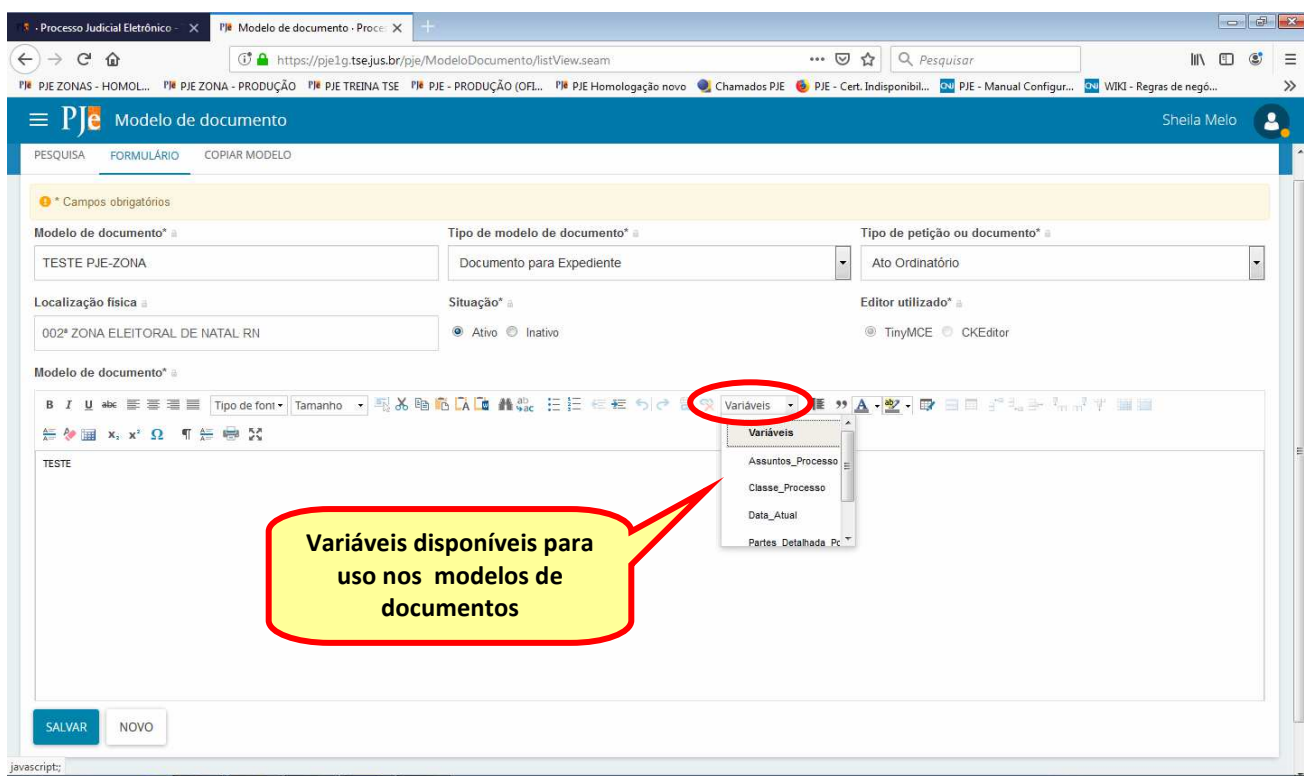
· Processo Judicial Eletrônico - ✕
Modelo de documento · Proce ✕
+

https://pje1g.tse.jus.br/pje/ModeloDocumento/listView.seam
Pesquisar

PJE ZONAS - HOMOL... PJE ZONA - PRODUÇÃO PJE TREINA TSE PJE - PRODUÇÃO (OFI... PJE Homologação novo Chamados PJE PJE - Cert. Indisponibil... PJE - Manual Configur... WIKI - Regras de negó...

PJe Modelo de documento
Sheila Melo

PESQUISA FORMULÁRIO COPIAR MODELO

* Campos obrigatórios

Modelo de documento*
TESTE PJE-ZONA

Tipo de modelo de documento*
Documento para Expediente

Tipo de petição ou documento*
Ato Ordinatório

Localização física
002ª ZONA ELEITORAL DE NATAL RN

Situação*
Ativo Inativo

Editor utilizado*
TinyMCE CKEditor

Modelo de documento*

B I U abc Tipo de font Tamanho Variáveis

$x_2$ $x^2$ Ω ¶

TESTE

Variáveis
Assuntos_Processo
Classe_Processo
Data_Atual
Partes_Detalhada_Po

Variáveis disponíveis para uso nos modelos de documentos

SALVAR NOVO

javascript:;